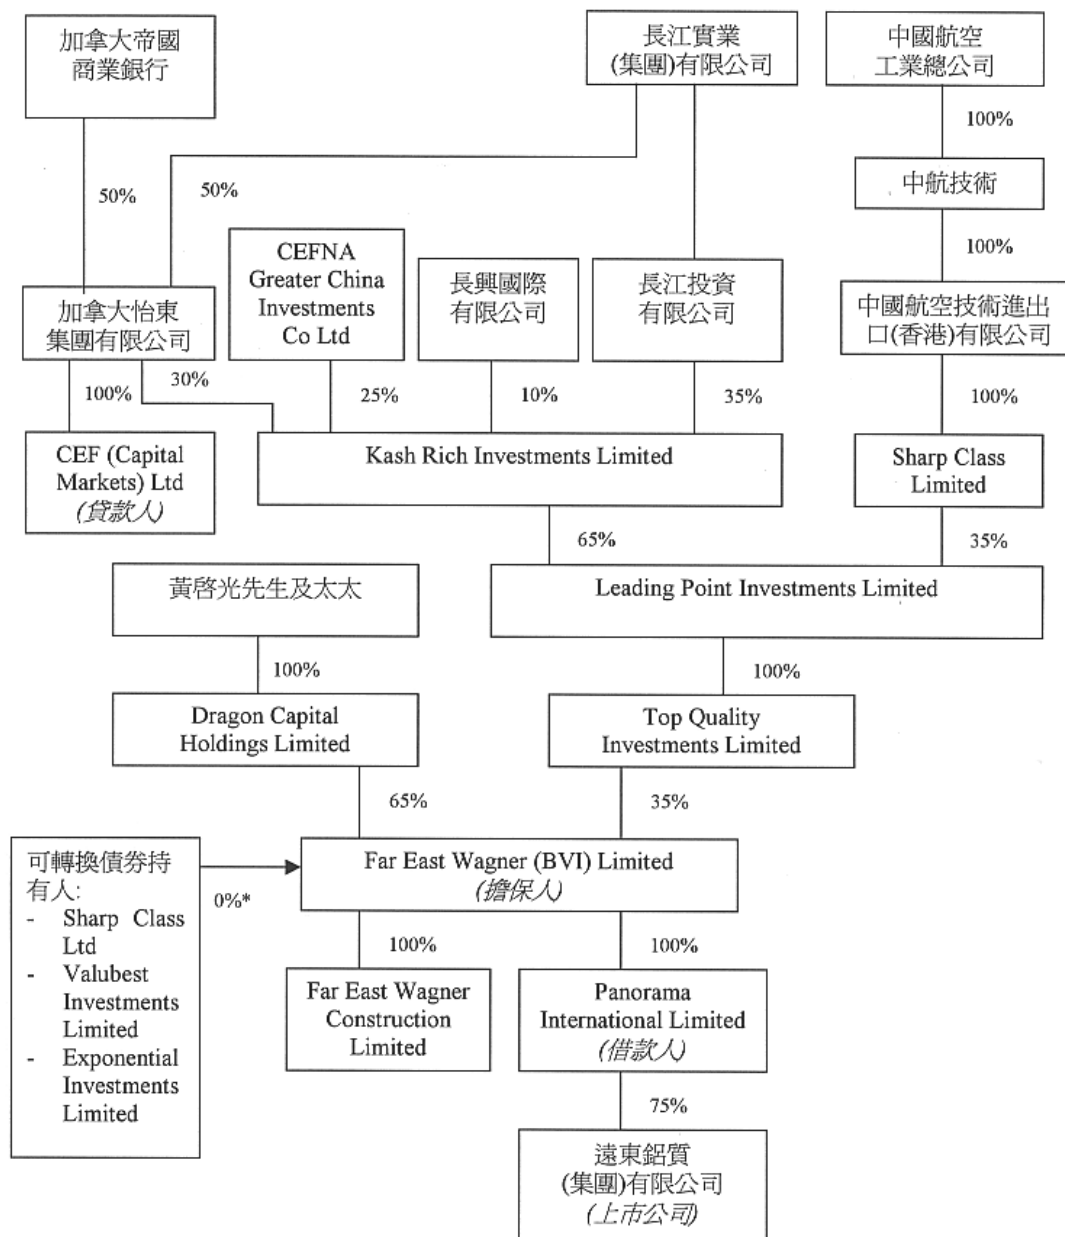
加拿大帝國商業銀行

長江實業(集團)有限公司

中國航空工業總公司

100%

50%

50%

中航技術

100%

CEFNA Greater China Investments Co Ltd

長興國際有限公司

長江投資有限公司

加拿大怡東集團有限公司

中國航空技術進出口(香港)有限公司

100%

30%

25%

10%

35%

100%

CEF (Capital Markets) Ltd
(貸款人)

Kash Rich Investments Limited

Sharp Class Limited

65%

35%

黃啓光先生及太太

Leading Point Investments Limited

100%

100%

Dragon Capital Holdings Limited

Top Quality Investments Limited

65%

35%

可轉換債券持有人:
- Sharp Class Ltd
- Valubest Investments Limited
- Exponential Investments Limited

0%*

Far East Wagner (BVI) Limited
(擔保人)

100%

100%

Far East Wagner Construction Limited

Panorama International Limited
(借款人)

75%

遠東鋁質(集團)有限公司
(上市公司)